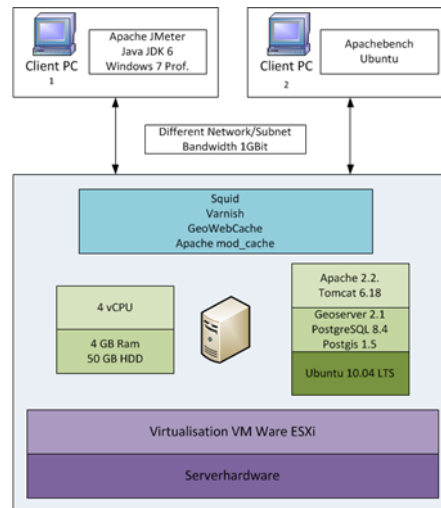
Client PC
1

Apache JMeter
Java JDK 6
Windows 7 Prof.

Client PC
2

Apachebench
Ubuntu

Different Network/Subnet
Bandwidth 1GBit

Squid
Varnish
GeoWebCache
Apache mod_cache

4 vCPU

4 GB Ram
50 GB HDD

Apache 2.2.
Tomcat 6.18

Geoserver 2.1
PostgreSQL 8.4
Postgis 1.5

Ubuntu 10.04 LTS

Virtualisation VM Ware ESXi

Serverhardware